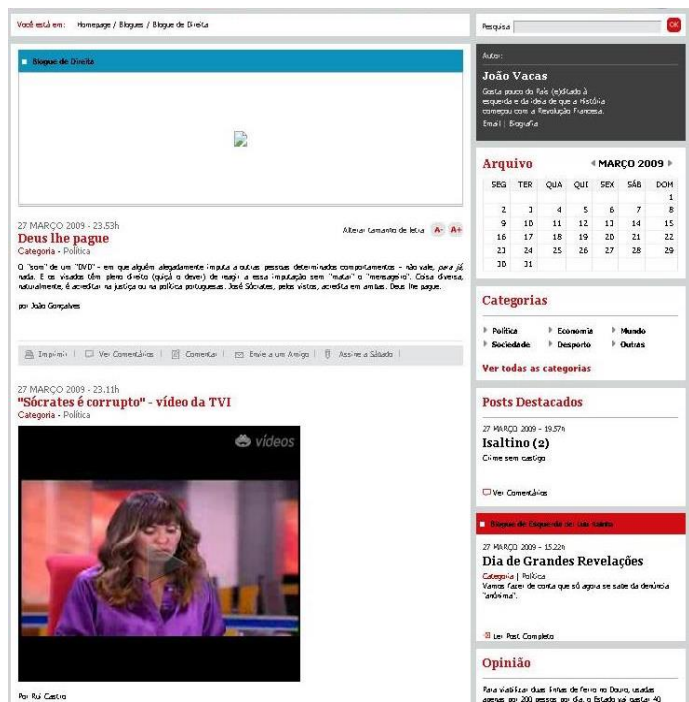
Você está em: Homepage / Blogues / Blogue de Direita

Blogue de Direita

27 MARÇO 2009 - 23.53h
Alterar tamanho de letra A- A+

Deus lhe pague
Categoria - Política

O "som" de um "DVD" - em que alguém alegadamente imputa a outras pessoas determinados comportamentos - não vale, para já, nada. E os visados têm pleno direito (quiçá o dever) de reagir a essa imputação sem "matar" o "mensageiro". Coisa diversa, naturalmente, é acreditar na justiça ou na política portuguesas. José Sócrates, pelos vistos, acredita em ambas. Deus lhe pague.

por João Gonçalves

Imprimir | Ver Comentários | Comentar | Envie a um Amigo | Assine o Sábado

27 MARÇO 2009 - 23.11h
"Sócrates é corrupto" - vídeo da TVI
Categoria - Política

vídeos

Por Rui Castro

Pesquisa OK

Autor:
João Vacas
Gosta pouco do País (e)ditado à esquerda e da ideia de que a História começou com a Revolução Francesa.
Email | Biografia

Arquivo
MARÇO 2009

| SEG | TER | QUA | QUI | SEX | SÁB | DOM |
|---|---|---|---|---|---|---|
| | | | | | | 1 |
| 2 | 3 | 4 | 5 | 6 | 7 | 8 |
| 9 | 10 | 11 | 12 | 13 | 14 | 15 |
| 16 | 17 | 18 | 19 | 20 | 21 | 22 |
| 23 | 24 | 25 | 26 | 27 | 28 | 29 |
| 30 | 31 | | | | | |

Categorias
Política
Economia
Mundo
Sociedade
Desporto
Outras
Ver todas as categorias

Posts Destacados
27 MARÇO 2009 - 19.57h
Isaltino (2)
Crime sem castigo
Ver Comentários

Blogue de Esquerda ou dos Santos

27 MARÇO 2009 - 15.22h
Dia de Grandes Revelações
Categoria | Política
Vamos fazer de conta que só agora se sabe da denúncia "anónima".
Ler Post Completo

Opinião
Para viabilizar duas linhas de ferro no Douro, usadas apenas por 200 pessoas por dia, o Estado vai gastar 40